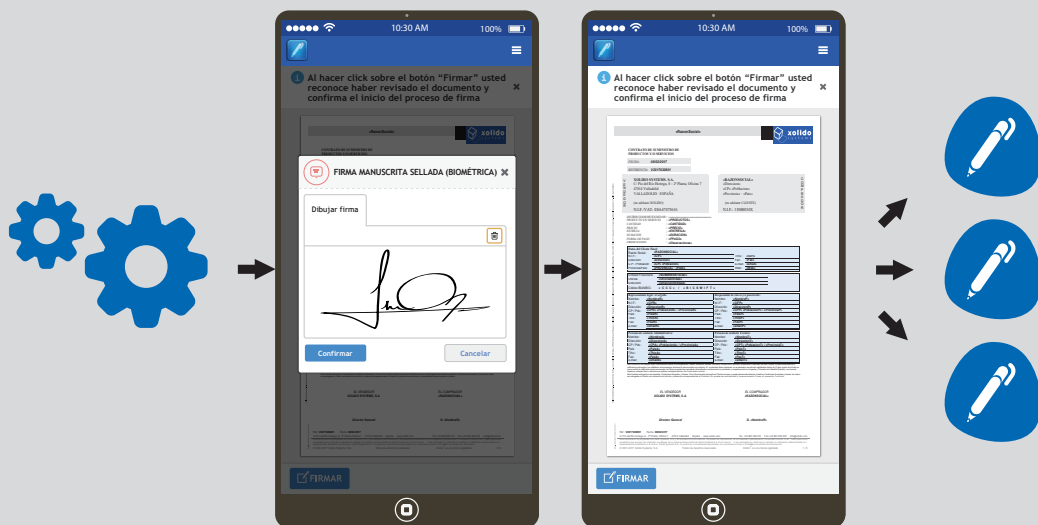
10:30 AM 100%

Al hacer click sobre el botón "Firmar" usted reconoce haber revisado el documento y confirma el inicio del proceso de firma

xolido

FIRMA MANUSCRITA SELLADA (BIOMÉTRICA)

Dibujar firma

Confirmar

Cancelar

FIRMAR

10:30 AM 100%

Al hacer click sobre el botón "Firmar" usted reconoce haber revisado el documento y confirma el inicio del proceso de firma

xolido

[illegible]

FIRMAR